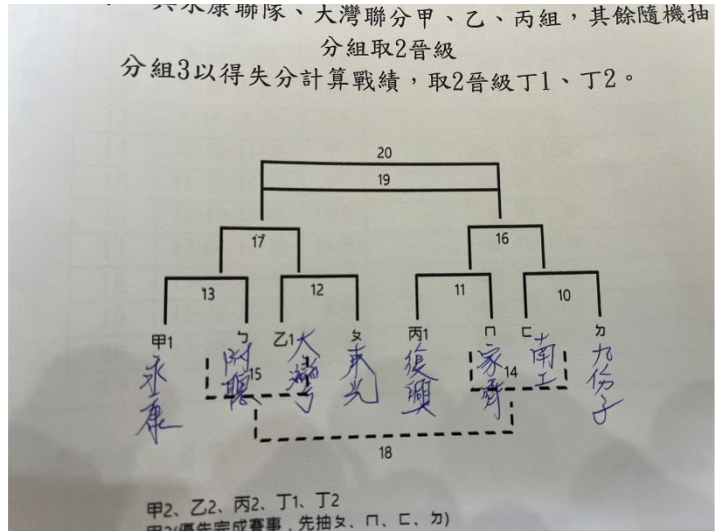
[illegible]與永康聯隊、大灣聯分甲、乙、丙組，其餘隨機抽分組取2晉級

分組3以得失分計算戰績，取2晉級丁1、丁2。

20
19
17
16
13
12
11
10
甲1
ㄅ
乙1
ㄆ
丙1
ㄇ
ㄈ
ㄉ
永康
附中
大灣
東光
復興
家齊
南工
九份子
15
14
18

甲2、乙2、丙2、丁1、丁2
甲2(優先完成賽事，先抽ㄆ、ㄇ、ㄈ、ㄉ)